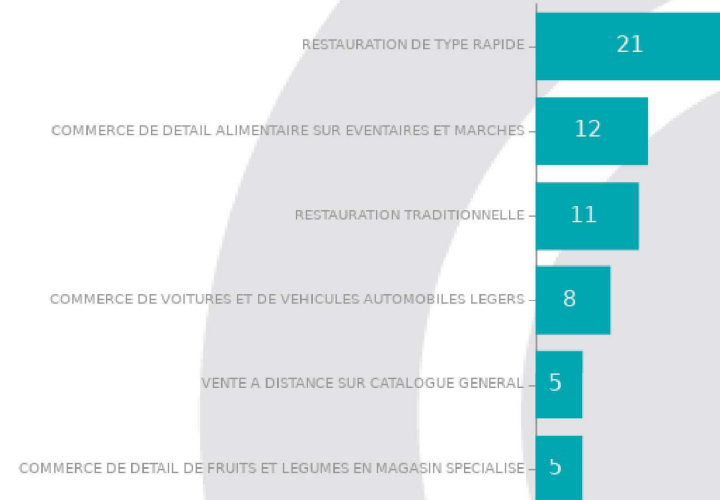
RESTAURATION DE TYPE RAPIDE 21
COMMERCE DE DETAIL ALIMENTAIRE SUR EVENTAIRES ET MARCHES 12
RESTAURATION TRADITIONNELLE 11
COMMERCE DE VOITURES ET DE VEHICULES AUTOMOBILES LEGERS 8
VENTE A DISTANCE SUR CATALOGUE GENERAL 5
COMMERCE DE DETAIL DE FRUITS ET LEGUMES EN MAGASIN SPECIALISE 5